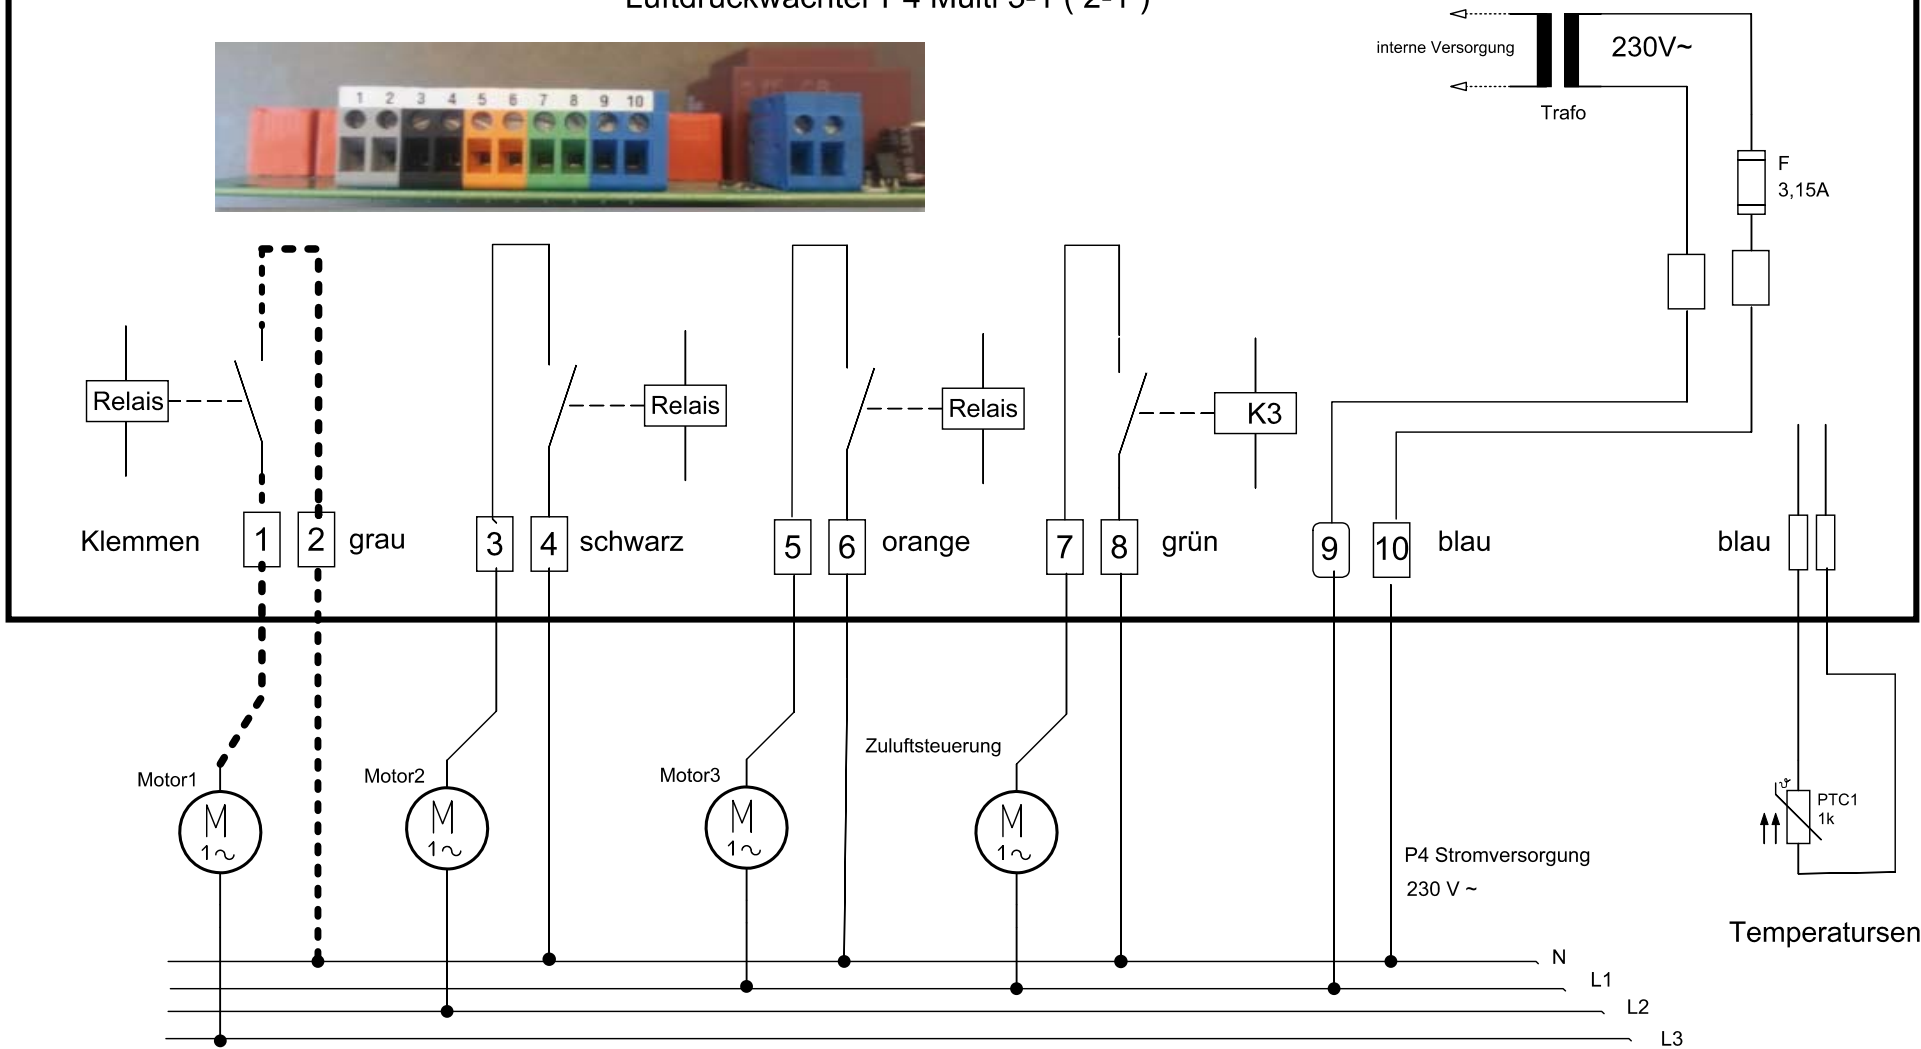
Luftdruckwächter P4 Multi 3-1 ( 2-1 )

interne Versorgung

230V~

Trafo

F
3,15A

1 2 3 4 5 6 7 8 9 10

Relais

Relais

Relais

K3

Klemmen 1 2 grau 3 4 schwarz 5 6 orange 7 8 grün 9 10 blau

blau

Motor1
M
1~

Motor2
M
1~

Motor3
M
1~

Zuluftsteuerung
M
1~

PTC1
1k

P4 Stromversorgung
230 V ~

Temperatursen

N
L1
L2
L3